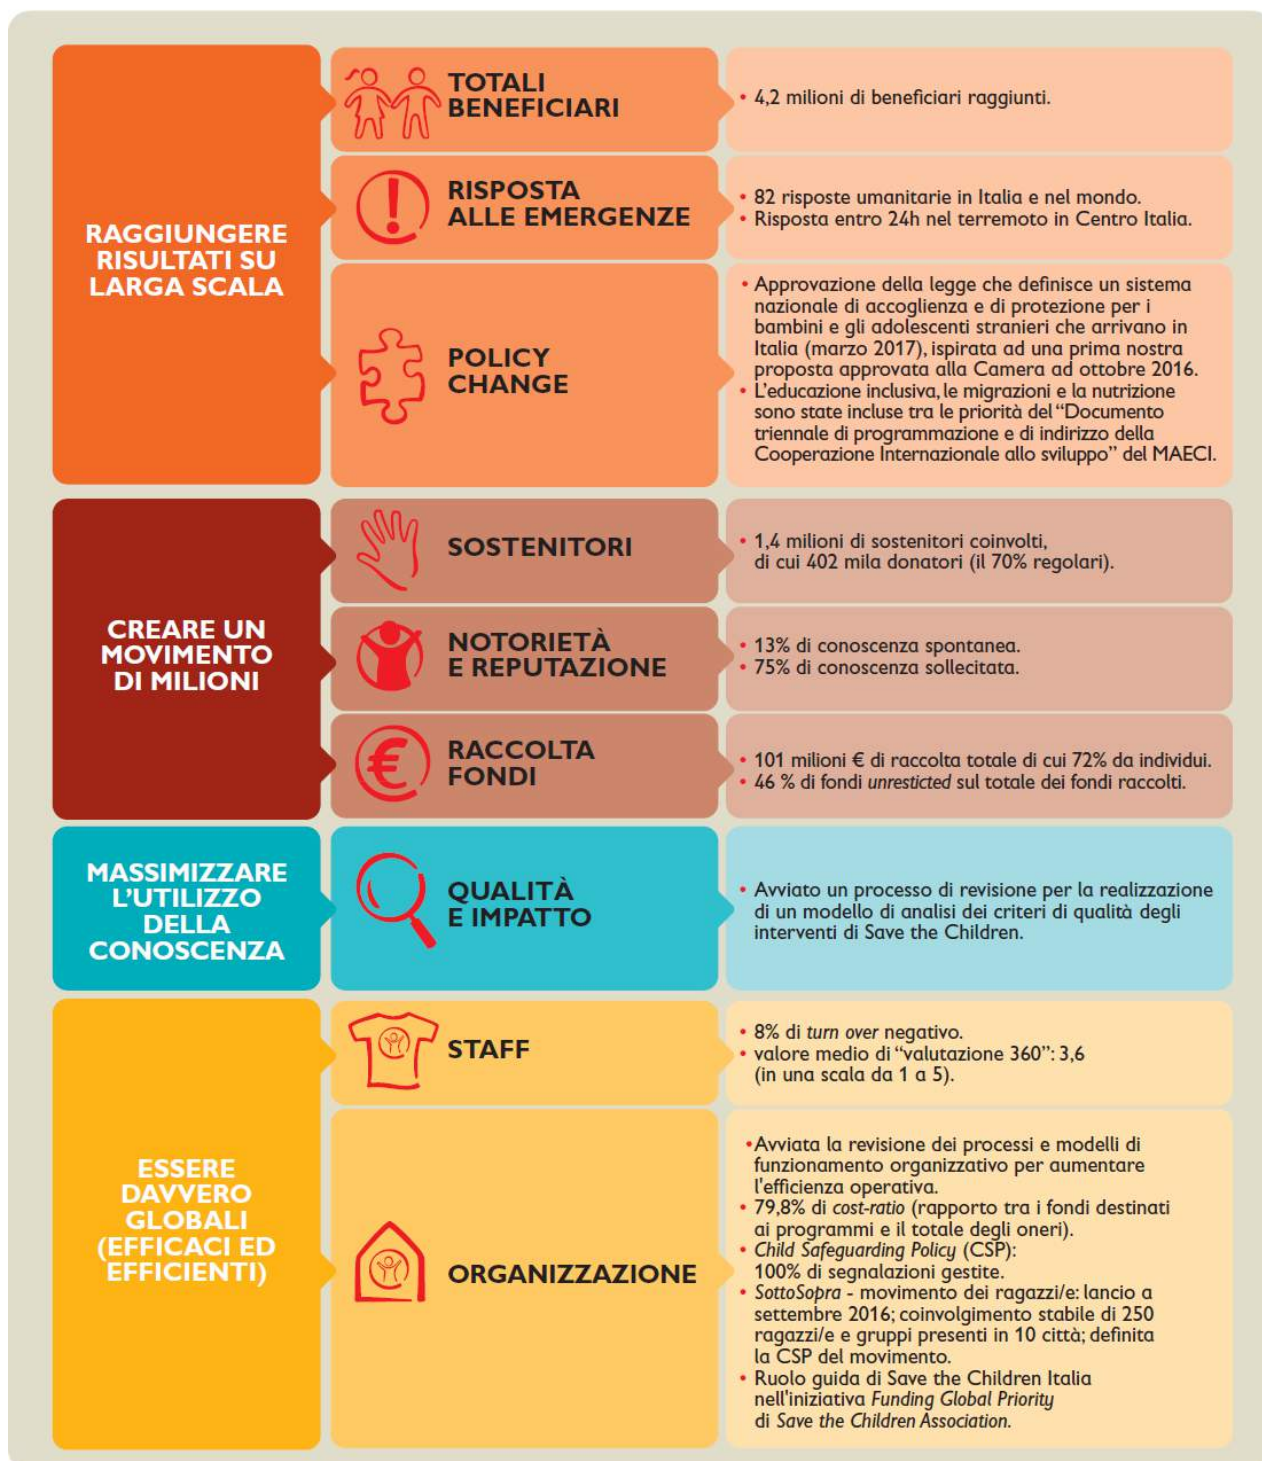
RAGGIUNGERE RISULTATI SU LARGA SCALA

TOTALI BENEFICIARI

• 4,2 milioni di beneficiari raggiunti.

RISPOSTA ALLE EMERGENZE

• 82 risposte umanitarie in Italia e nel mondo.
• Risposta entro 24h nel terremoto in Centro Italia.

POLICY CHANGE

• Approvazione della legge che definisce un sistema nazionale di accoglienza e di protezione per i bambini e gli adolescenti stranieri che arrivano in Italia (marzo 2017), ispirata ad una prima nostra proposta approvata alla Camera ad ottobre 2016.
• L'educazione inclusiva, le migrazioni e la nutrizione sono state incluse tra le priorità del "Documento triennale di programmazione e di indirizzo della Cooperazione Internazionale allo sviluppo" del MAECI.

CREARE UN MOVIMENTO DI MILIONI

SOSTENITORI

• 1,4 milioni di sostenitori coinvolti, di cui 402 mila donatori (il 70% regolari).

NOTORIETÀ E REPUTAZIONE

• 13% di conoscenza spontanea.
• 75% di conoscenza sollecitata.

RACCOLTA FONDI

• 101 milioni € di raccolta totale di cui 72% da individui.
• 46 % di fondi unresticted sul totale dei fondi raccolti.

MASSIMIZZARE L'UTILIZZO DELLA CONOSCENZA

QUALITÀ E IMPATTO

• Avviato un processo di revisione per la realizzazione di un modello di analisi dei criteri di qualità degli interventi di Save the Children.

ESSERE DAVVERO GLOBALI (EFFICACI ED EFFICIENTI)

STAFF

• 8% di turn over negativo.
• valore medio di "valutazione 360": 3,6 (in una scala da 1 a 5).

ORGANIZZAZIONE

• Avviata la revisione dei processi e modelli di funzionamento organizzativo per aumentare l'efficienza operativa.
• 79,8% di cost-ratio (rapporto tra i fondi destinati ai programmi e il totale degli oneri).
• Child Safeguarding Policy (CSP): 100% di segnalazioni gestite.
• SottoSopra - movimento dei ragazzi/e: lancio a settembre 2016; coinvolgimento stabile di 250 ragazzi/e e gruppi presenti in 10 città; definita la CSP del movimento.
• Ruolo guida di Save the Children Italia nell'iniziativa Funding Global Priority di Save the Children Association.